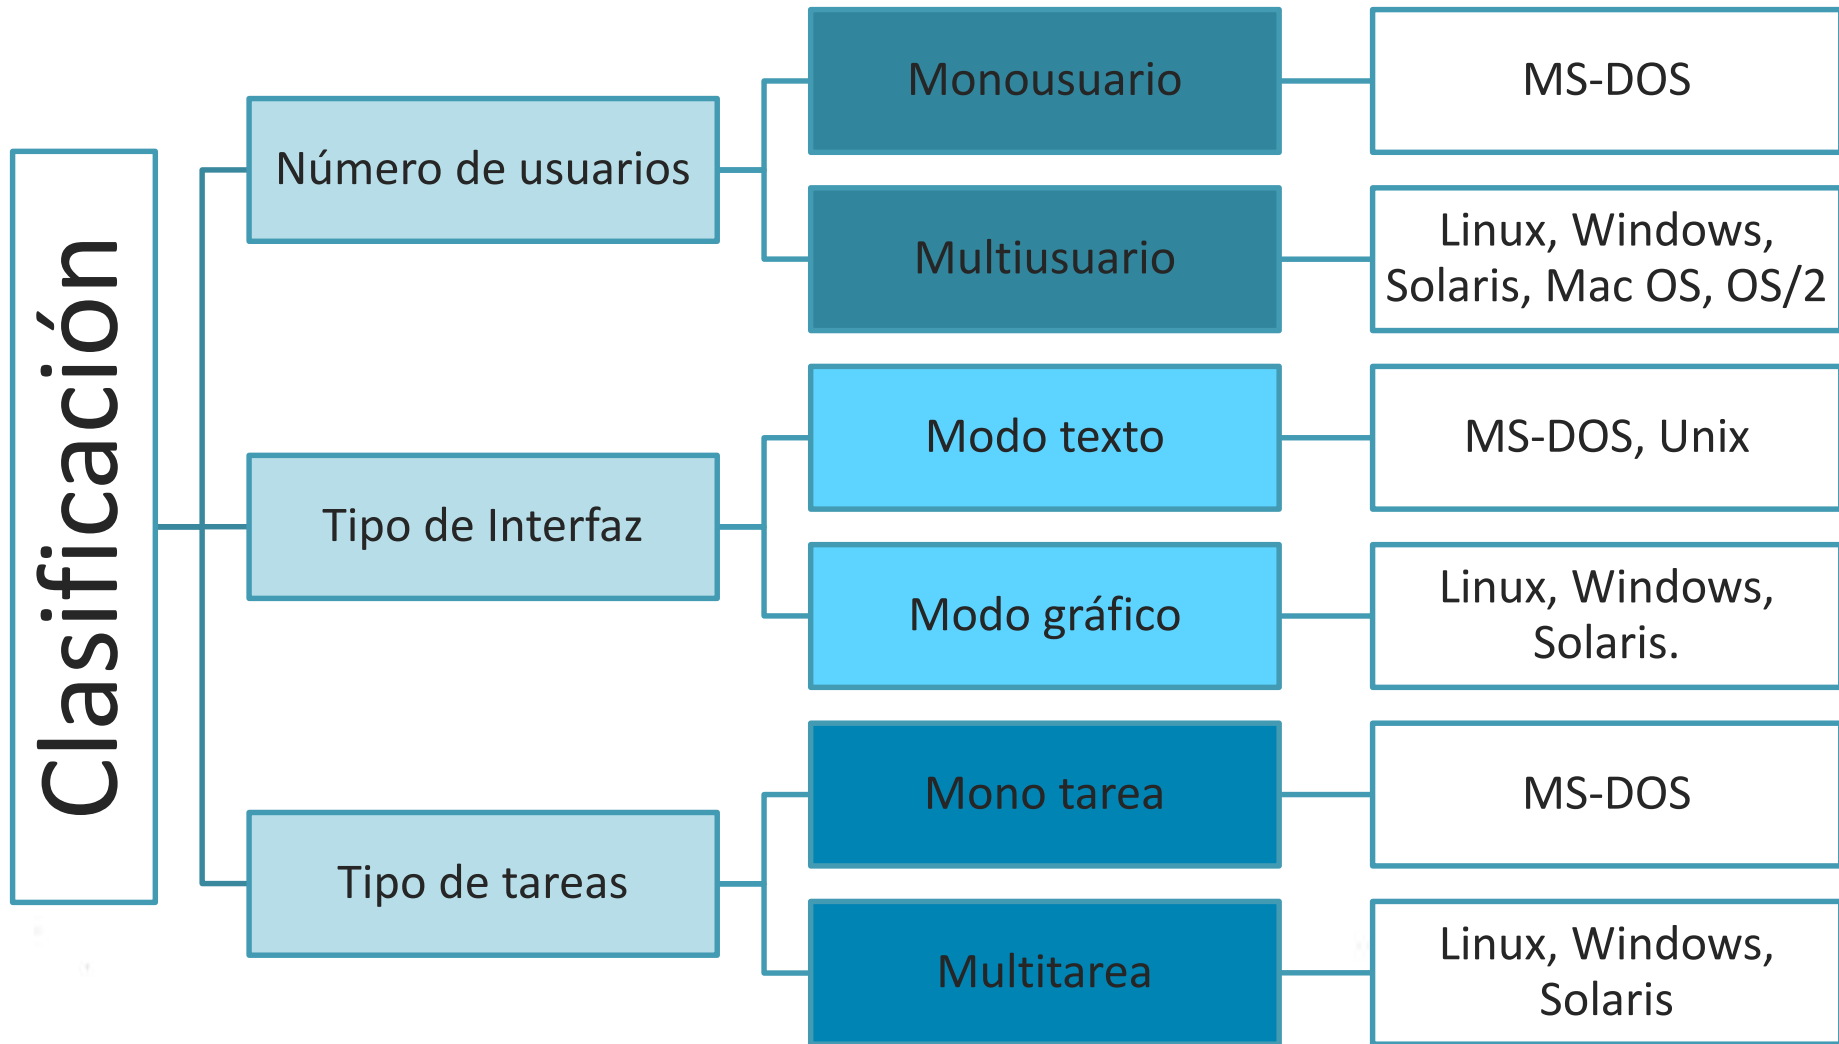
Clasificación

Número de usuarios

Monousuario

MS-DOS

Multiusuario

Linux, Windows, Solaris, Mac OS, OS/2

Tipo de Interfaz

Modo texto

MS-DOS, Unix

Modo gráfico

Linux, Windows, Solaris.

Tipo de tareas

Mono tarea

MS-DOS

Multitarea

Linux, Windows, Solaris